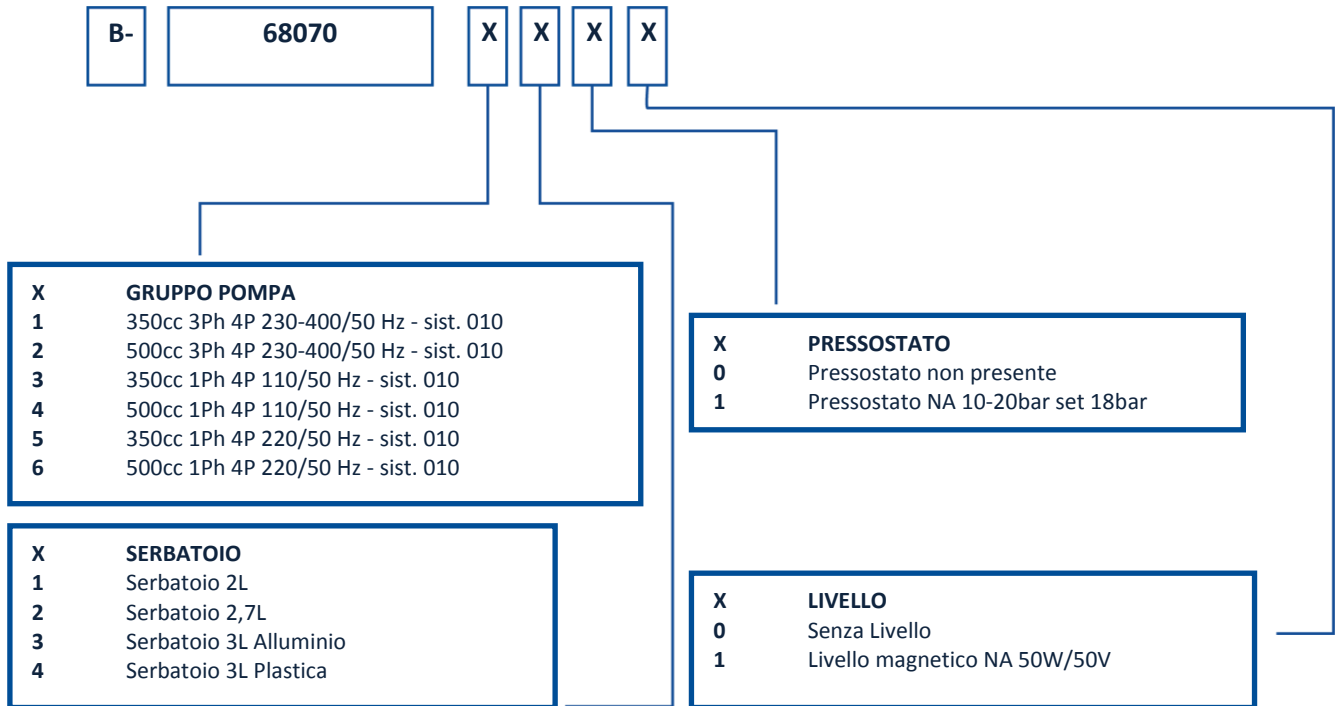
B- 68070 X X X X

| X | GRUPPO POMPA |
|---|---|
| 1 | 350cc 3Ph 4P 230-400/50 Hz - sist. 010 |
| 2 | 500cc 3Ph 4P 230-400/50 Hz - sist. 010 |
| 3 | 350cc 1Ph 4P 110/50 Hz - sist. 010 |
| 4 | 500cc 1Ph 4P 110/50 Hz - sist. 010 |
| 5 | 350cc 1Ph 4P 220/50 Hz - sist. 010 |
| 6 | 500cc 1Ph 4P 220/50 Hz - sist. 010 |

| X | SERBATOIO |
|---|---|
| 1 | Serbatoio 2L |
| 2 | Serbatoio 2,7L |
| 3 | Serbatoio 3L Alluminio |
| 4 | Serbatoio 3L Plastica |

| X | PRESSOSTATO |
|---|---|
| 0 | Pressostato non presente |
| 1 | Pressostato NA 10-20bar set 18bar |

| X | LIVELLO |
|---|---|
| 0 | Senza Livello |
| 1 | Livello magnetico NA 50W/50V |